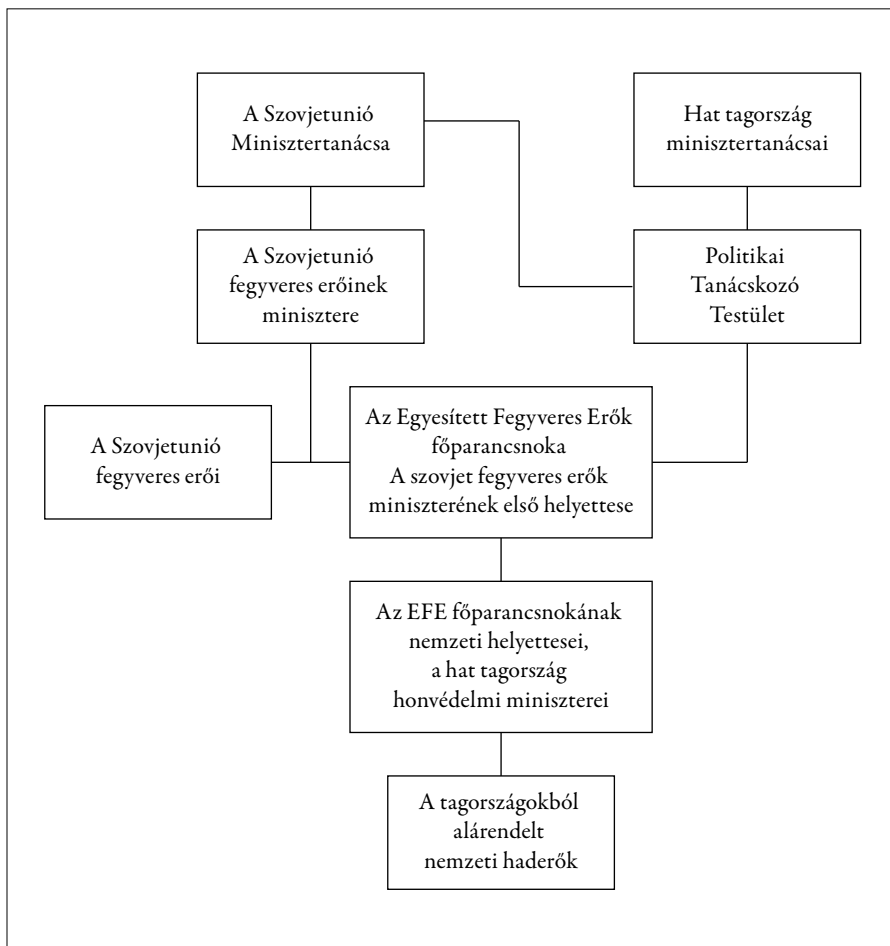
A Szovjetunió Minisztertanácsa

Hat tagország minisztertanácsai

A Szovjetunió fegyveres erőinek minisztere

Politikai Tanácskozó Testület

A Szovjetunió fegyveres erői

Az Egyesített Fegyveres Erők főparancsnoka
A szovjet fegyveres erők miniszterének első helyettese

Az EFE főparancsnokának nemzeti helyettesei, a hat tagország honvédelmi miniszterei

A tagországokból alárendelt nemzeti haderők